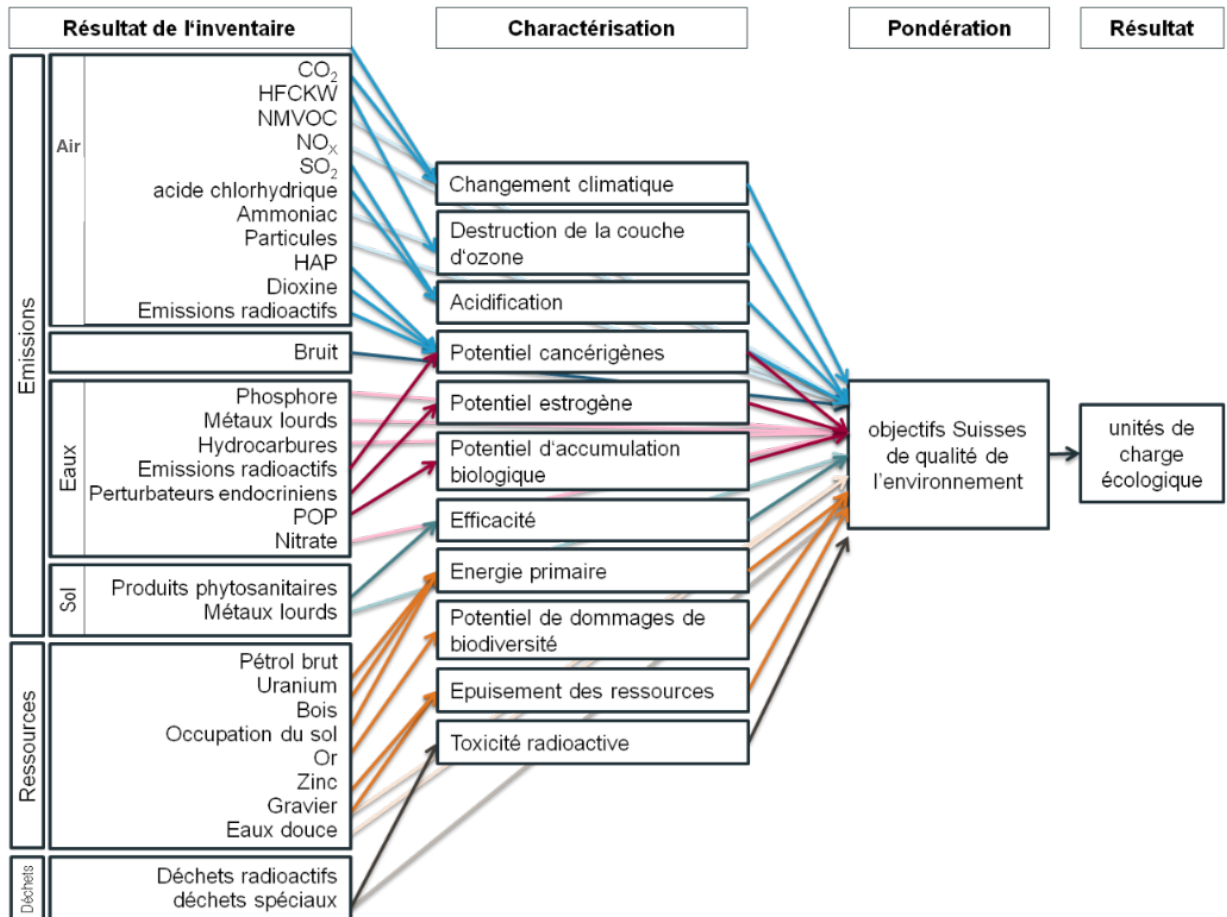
Résultat de l'inventaire

Charactérisation

Pondération

Résultat

Emissions

Air

$CO_2$
HFCKW
NMVOC
$NO_X$
$SO_2$
acide chlorhydrique
Ammoniac
Particules
HAP
Dioxine
Emissions radioactifs

Bruit

Eaux

Phosphore
Métaux lourds
Hydrocarbures
Emissions radioactifs
Perturbateurs endocriniens
POP
Nitrate

Sol

Produits phytosanitaires
Métaux lourds

Ressources

Pétrol brut
Uranium
Bois
Occupation du sol
Or
Zinc
Gravier
Eaux douce

Déchets

Déchets radioactifs
déchets spéciaux

Changement climatique

Destruction de la couche d'ozone

Acidification

Potentiel cancérigènes

Potentiel estrogène

Potentiel d'accumulation biologique

Efficacité

Energie primaire

Potentiel de dommages de biodiversité

Epuisement des ressources

Toxicité radioactive

objectifs Suisses de qualité de l'environnement

unités de charge écologique